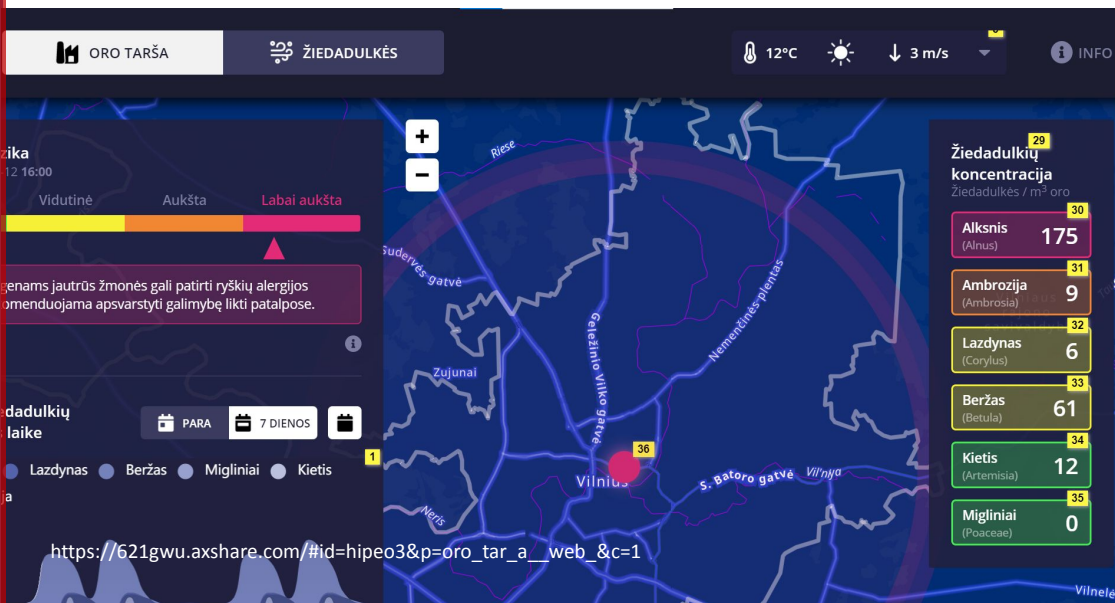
ORO TARŠA

ŽIEDADULKĖS

12°C

3 m/s

INFO

zika
12 16:00

Vidutinė

Aukšta

Labai aukšta

genams jautrūs žmonės gali patirti ryškių alergijos omenduojama apsvarstyti galimybę likti patalpose.

iedadulkių
laike

PARA

7 DIENOS

1

Lazdynas

Beržas

Migliniai

Kietis

a

Riese

Sudervės gatvė

Zujunai

Geležinio Vilko gatvė

Nemenčinės plentas

36

Vilnius

S. Batoro gatvė

Vilnija

Neris

Vilnelė

29

Žiedadulkių koncentracija
Žiedadulkės / m³ oro

30

Alksnis
(Alnus)
175

31

Ambrozija
(Ambrosia)
9

32

Lazdynas
(Corylus)
6

33

Beržas
(Betula)
61

34

Kietis
(Artemisia)
12

35

Migliniai
(Poaceae)
0

https://621gwu.axshare.com/#id=hipeo3&p=oro_tar_a__web_&c=1